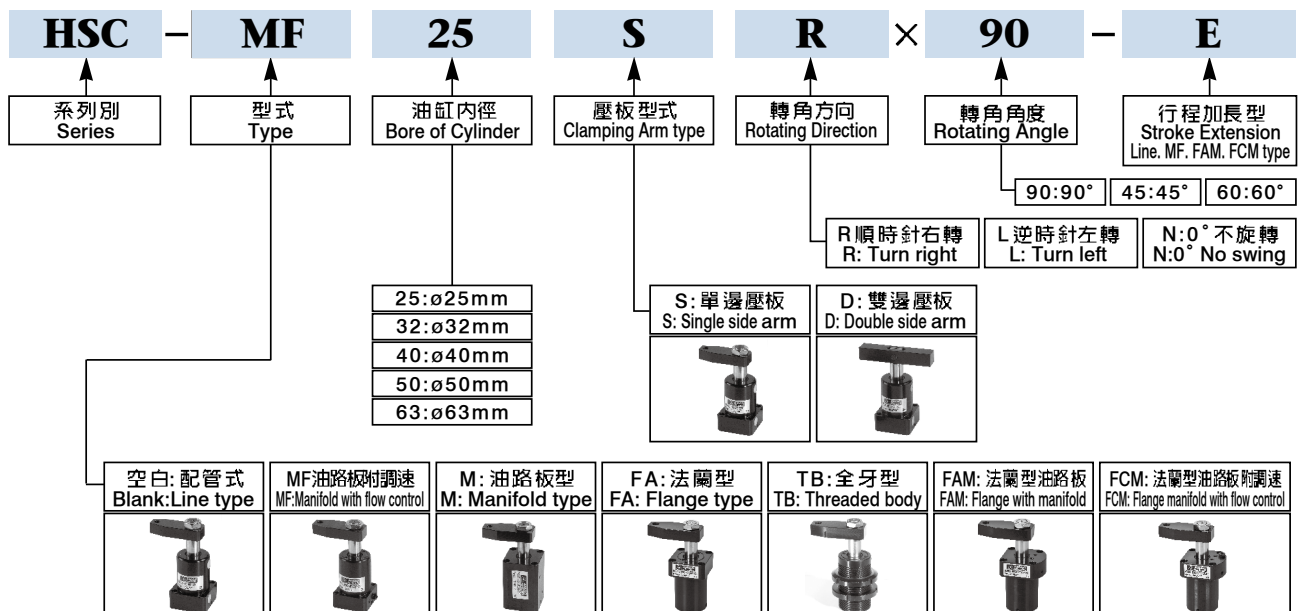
HSC – MF 25 S R × 90 – E

系列別
Series

型式
Type

油缸內徑
Bore of Cylinder

壓板型式
Clamping Arm type

轉角方向
Rotating Direction

轉角角度
Rotating Angle

行程加長型
Stroke Extension
Line. MF. FAM. FCM type

| 90:90° | 45:45° | 60:60° |
|---|---|---|

| R順時針右轉 R: Turn right | L逆時針左轉 L: Turn left | N:0° 不旋轉 N:0° No swing |
|---|---|---|

| 25:ø25mm |
|---|
| 32:ø32mm |
| 40:ø40mm |
| 50:ø50mm |
| 63:ø63mm |

S: 單邊壓板
S: Single side arm

D: 雙邊壓板
D: Double side arm

空白: 配管式
Blank:Line type

MF油路板附調速
MF:Manifold with flow control

M: 油路板型
M: Manifold type

FA: 法蘭型
FA: Flange type

TB: 全牙型
TB: Threaded body

FAM: 法蘭型油路板
FAM: Flange with manifold

FCM: 法蘭型油路板附調速
FCM: Flange manifold with flow control